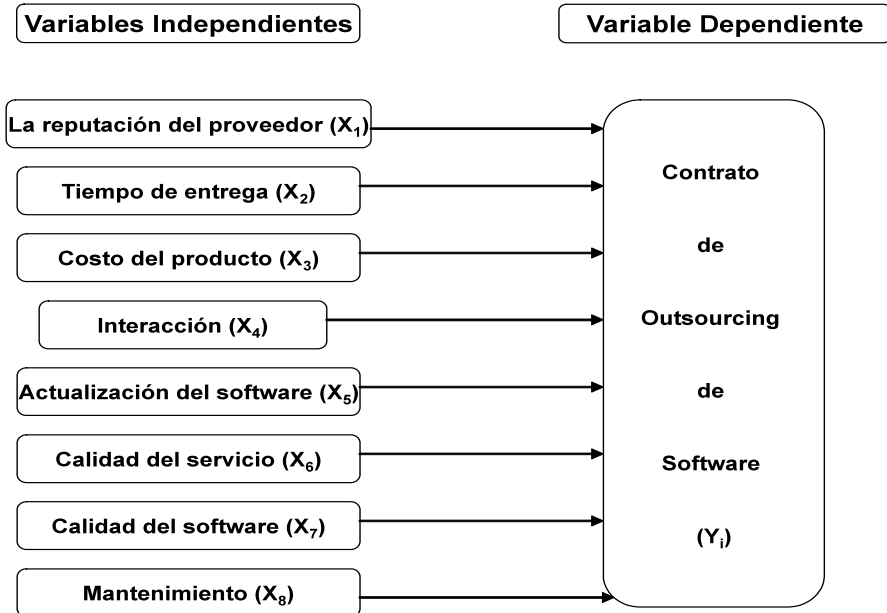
Variables Independientes

Variable Dependiente

La reputación del proveedor ($X_1$)

Tiempo de entrega ($X_2$)

Costo del producto ($X_3$)

Interacción ($X_4$)

Actualización del software ($X_5$)

Calidad del servicio ($X_6$)

Calidad del software ($X_7$)

Mantenimiento ($X_8$)

Contrato

de

Outsourcing

de

Software

($Y_i$)